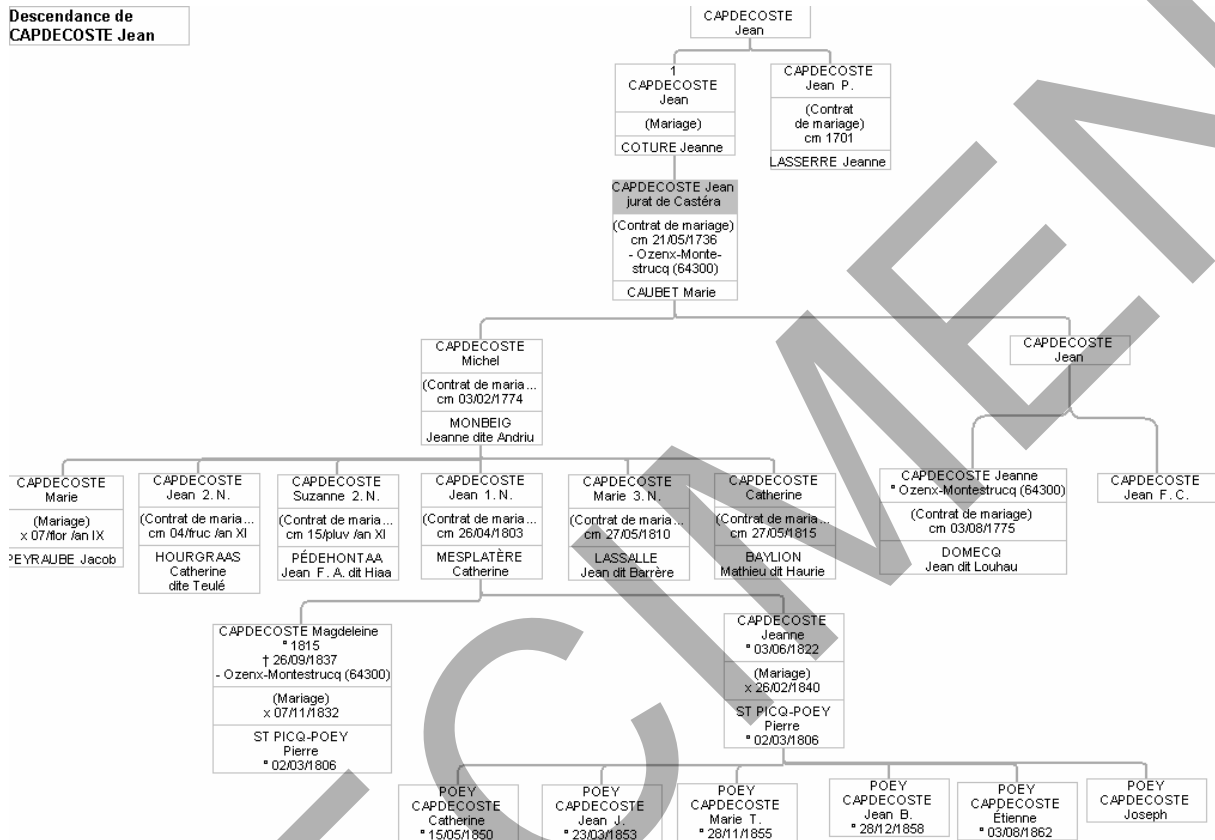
Descendance de CAPDECOSTE Jean

CAPDECOSTE Jean

1 CAPDECOSTE Jean
(Mariage)
COTURE Jeanne

CAPDECOSTE Jean P.
(Contrat de mariage) cm 1701
LASSERRE Jeanne

CAPDECOSTE Jean jurat de Castéra
(Contrat de mariage) cm 21/05/1736 - Ozenx-Montestrucq (64300)
CAUBET Marie

CAPDECOSTE Michel
(Contrat de maria... cm 03/02/1774
MONBEIG Jeanne dite Andriu

CAPDECOSTE Jean

CAPDECOSTE Marie
(Mariage) x 07/flor /an IX
PEYRAUBE Jacob

CAPDECOSTE Jean 2. N.
(Contrat de maria... cm 04/fruc /an XI
HOURGRAAS Catherine dite Teulé

CAPDECOSTE Suzanne 2. N.
(Contrat de maria... cm 15/pluv /an XI
PÉDEHONTAA Jean F. A. dit Hiaa

CAPDECOSTE Jean 1. N.
(Contrat de maria... cm 26/04/1803
MESPLATÈRE Catherine

CAPDECOSTE Marie 3. N.
(Contrat de maria... cm 27/05/1810
LASSALLE Jean dit Barrère

CAPDECOSTE Catherine
(Contrat de maria... cm 27/05/1815
BAYLION Mathieu dit Haurie

CAPDECOSTE Jeanne
° Ozenx-Montestrucq (64300)
(Contrat de mariage) cm 03/08/1775
DOMECQ Jean dit Louhau

CAPDECOSTE Jean F. C.

CAPDECOSTE Magdeleine
° 1815
† 26/09/1837 - Ozenx-Montestrucq (64300)
(Mariage) x 07/11/1832
ST PICQ-POEY Pierre
° 02/03/1806

CAPDECOSTE Jeanne
° 03/06/1822
(Mariage) x 26/02/1840
ST PICQ-POEY Pierre
° 02/03/1806

POEY CAPDECOSTE Catherine
° 15/05/1850

POEY CAPDECOSTE Jean J.
° 23/03/1853

POEY CAPDECOSTE Marie T.
° 28/11/1855

POEY CAPDECOSTE Jean B.
° 28/12/1858

POEY CAPDECOSTE Étienne
° 03/08/1862

POEY CAPDECOSTE Joseph